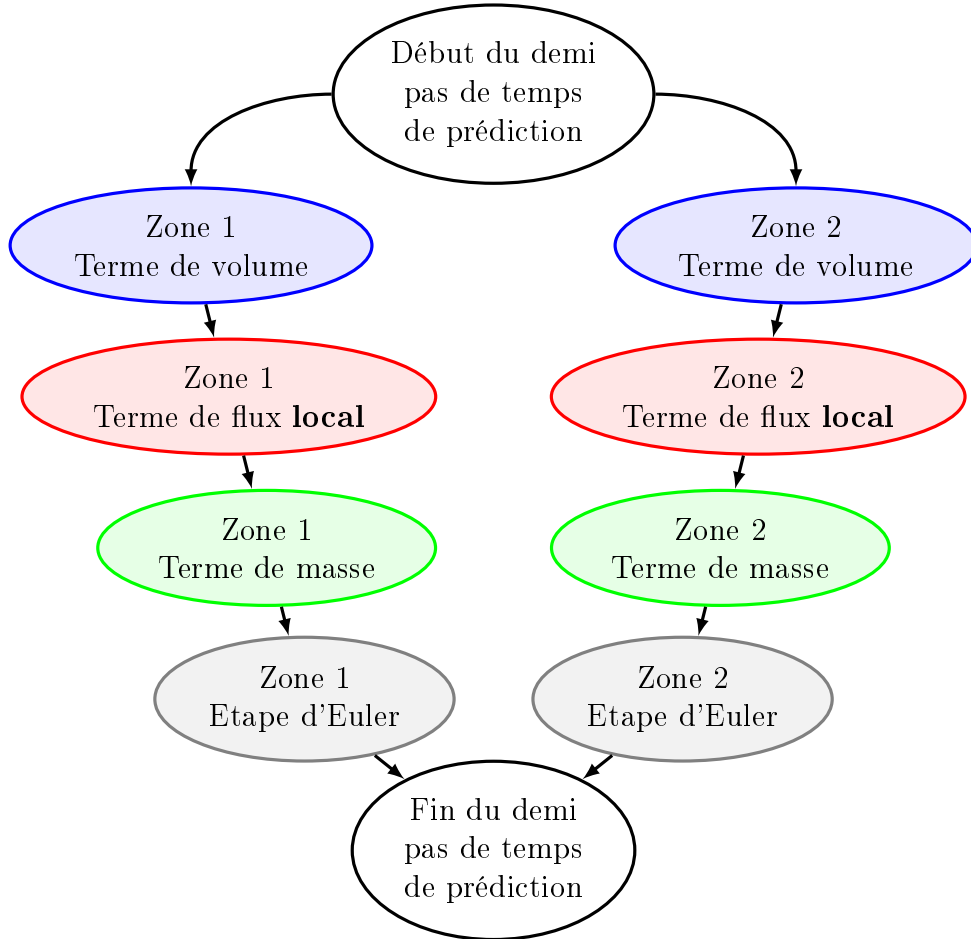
Début du demi pas de temps de prédiction

Zone 1
Terme de volume

Zone 2
Terme de volume

Zone 1
Terme de flux **local**

Zone 2
Terme de flux **local**

Zone 1
Terme de masse

Zone 2
Terme de masse

Zone 1
Etape d'Euler

Zone 2
Etape d'Euler

Fin du demi pas de temps de prédiction